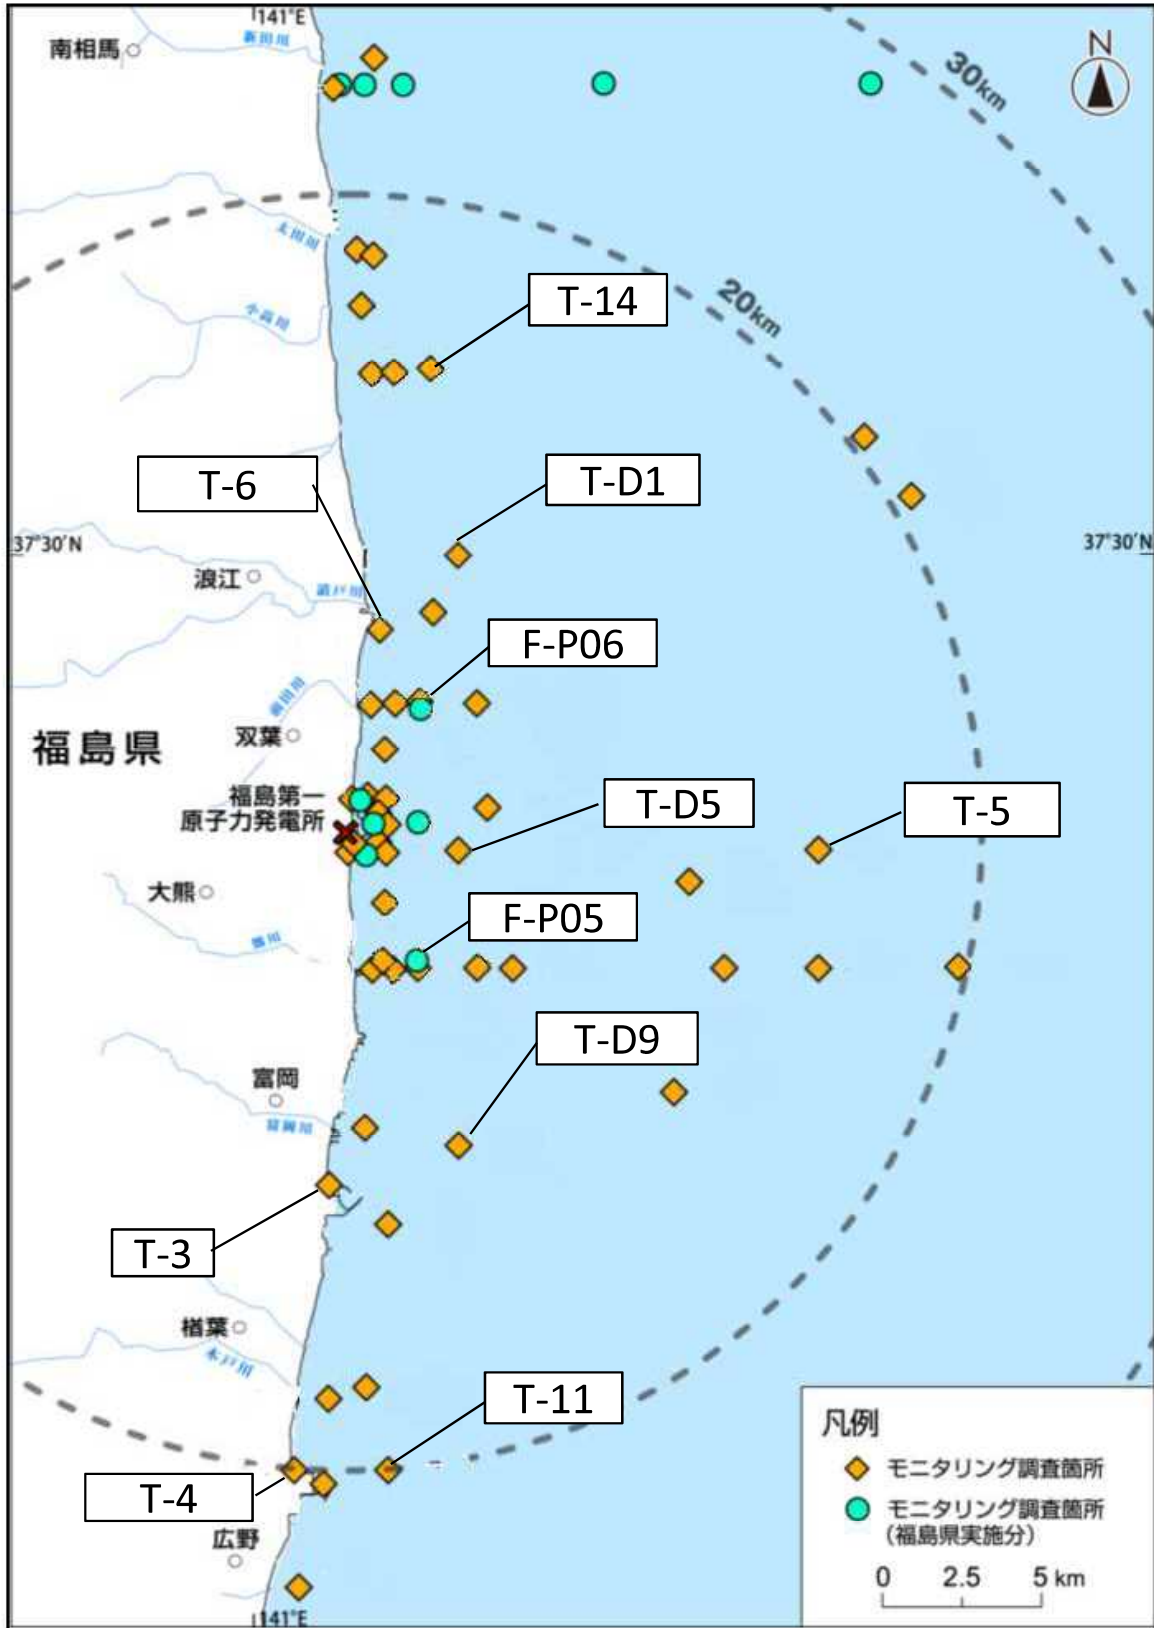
141°E
南相馬
新田川
N
30km
太田川
小高川
20km
T-14
T-6
T-D1
37°30′N
37°30′N
浪江
請戸川
F-P06
前田川
福島県
双葉
福島第一
原子力発電所
T-D5
T-5
大熊
熊川
F-P05
T-D9
富岡
富岡川
T-3
楢葉
木戸川
T-11
T-4
広野
141°E
凡例
モニタリング調査箇所
モニタリング調査箇所
(福島県実施分)
0 2.5 5 km